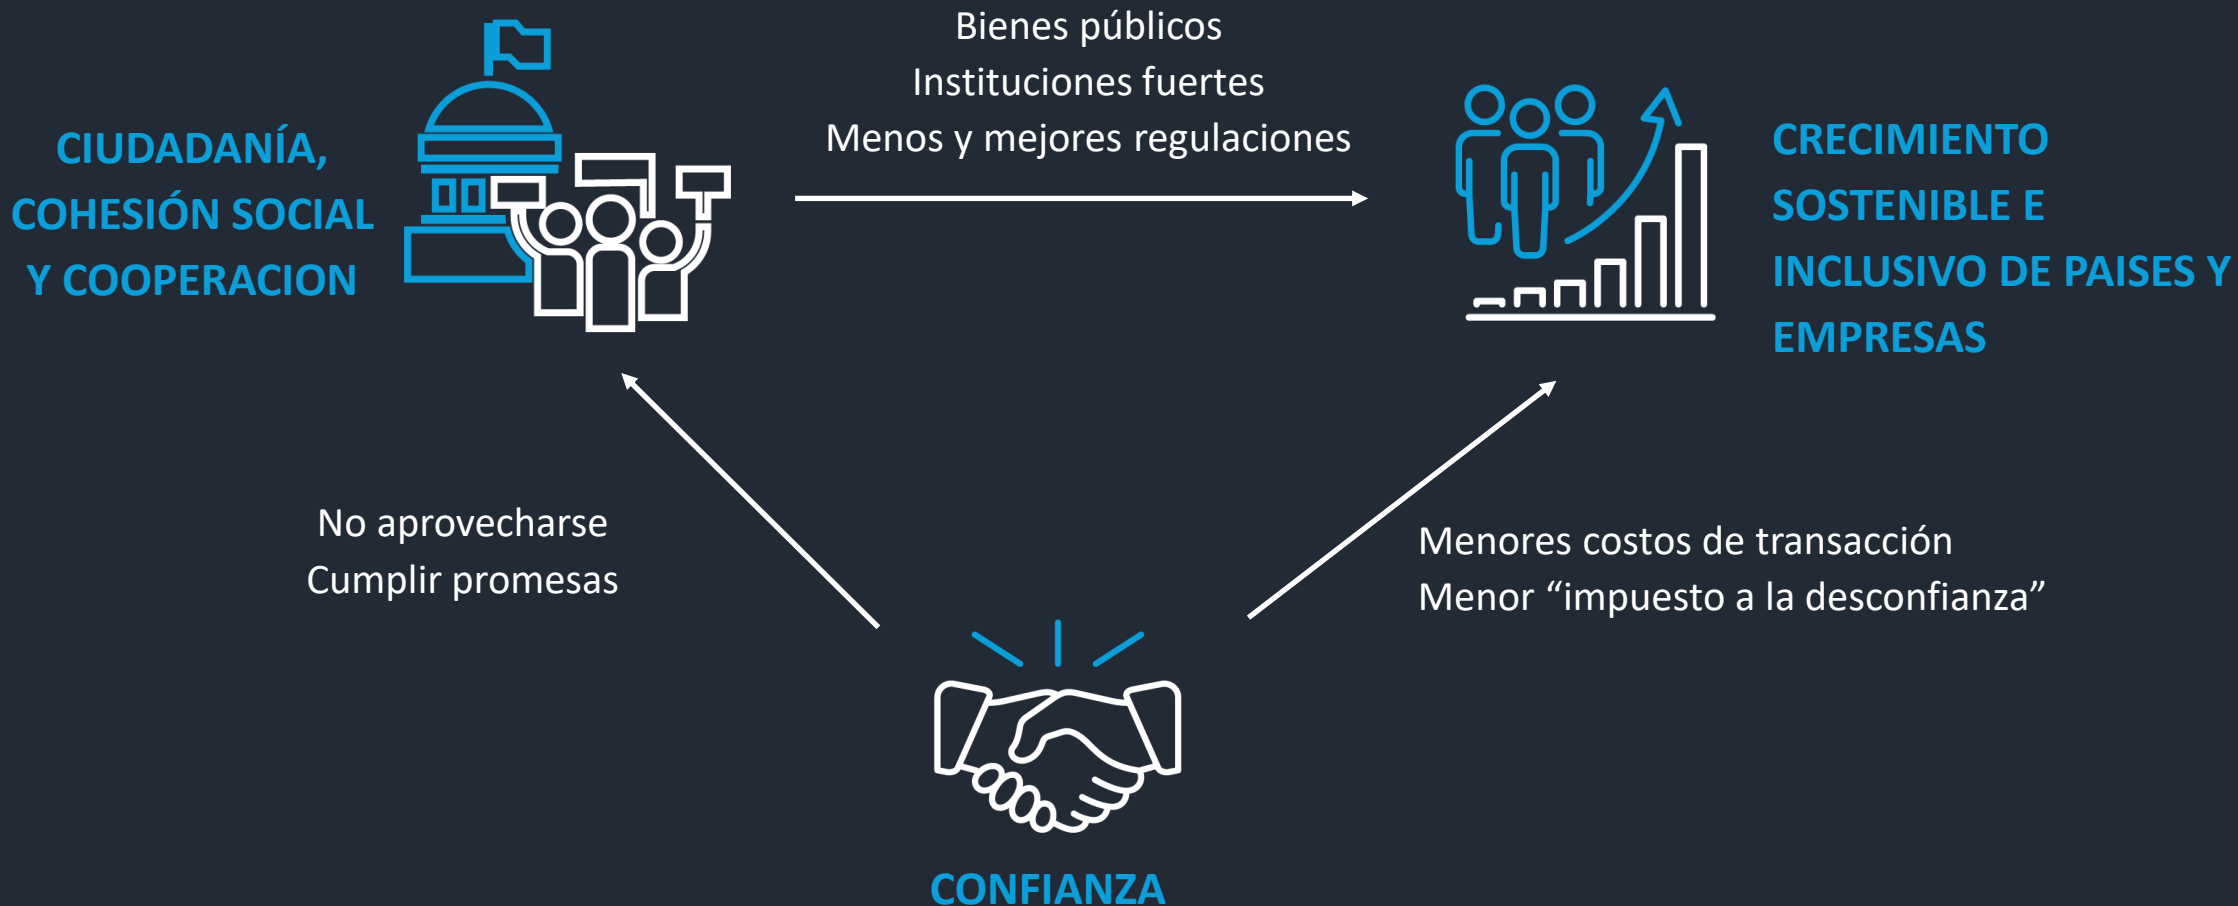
CIUDADANÍA, COHESIÓN SOCIAL Y COOPERACION

Bienes públicos
Instituciones fuertes
Menos y mejores regulaciones

CRECIMIENTO SOSTENIBLE E INCLUSIVO DE PAISES Y EMPRESAS

No aprovecharse
Cumplir promesas

Menores costos de transacción
Menor “impuesto a la desconfianza”

CONFIANZA